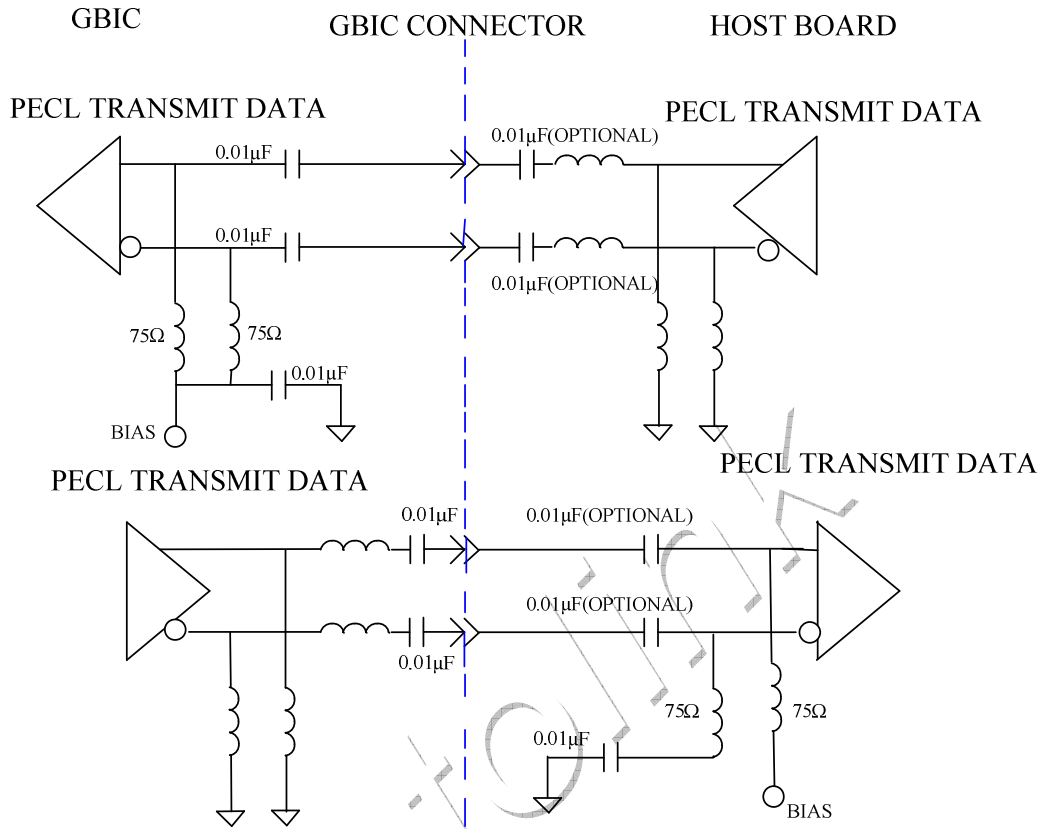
GBIC

GBIC CONNECTOR

HOST BOARD

PECL TRANSMIT DATA

0.01μF

0.01μF(OPTIONAL)

PECL TRANSMIT DATA

0.01μF

0.01μF(OPTIONAL)

75Ω

75Ω

0.01μF

BIAS

PECL TRANSMIT DATA

PECL TRANSMIT DATA

0.01μF

0.01μF(OPTIONAL)

0.01μF(OPTIONAL)

0.01μF

75Ω

75Ω

0.01μF

BIAS